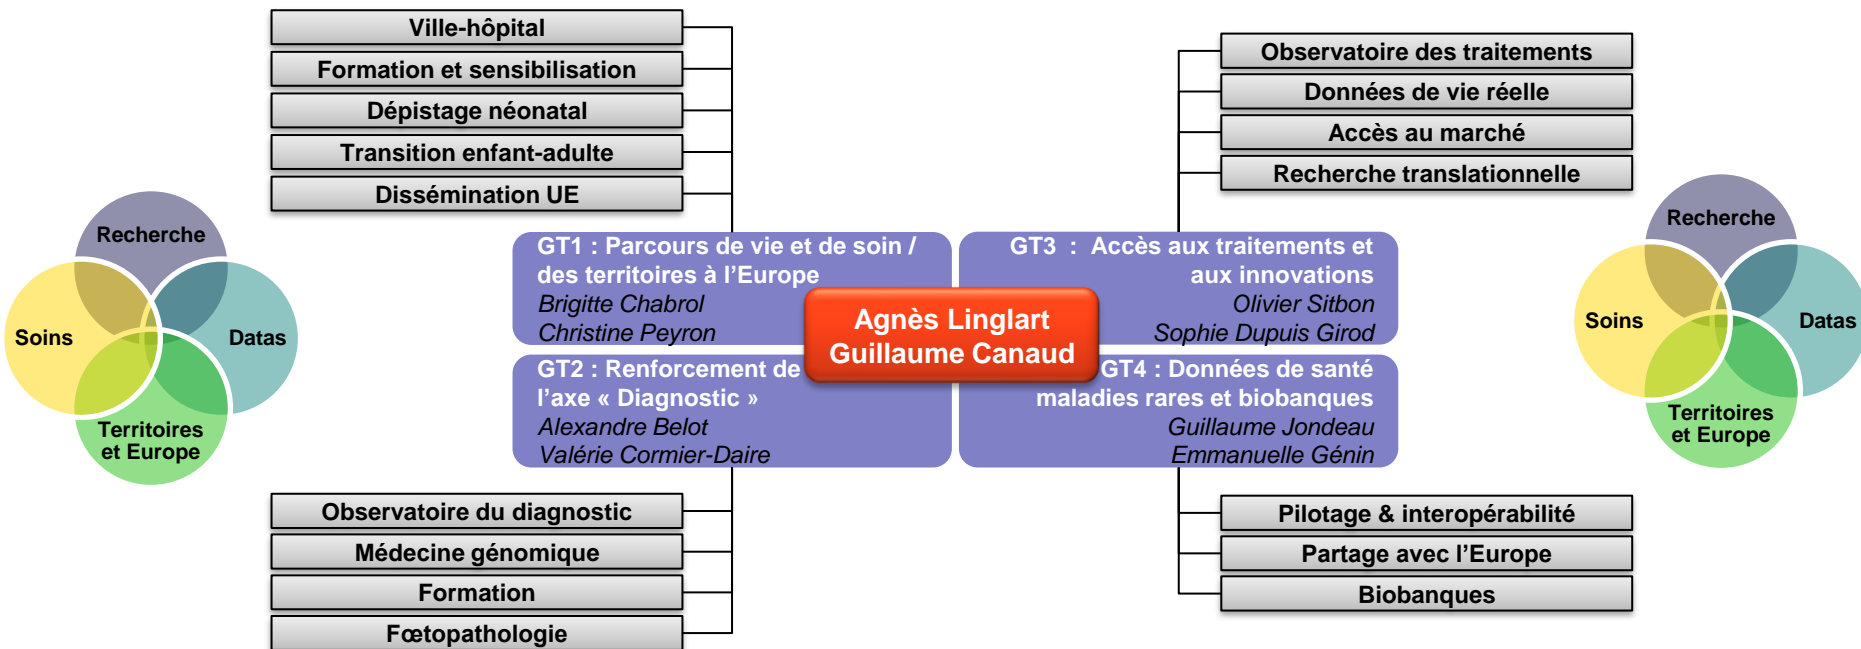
Ville-hôpital
Formation et sensibilisation
Dépistage néonatal
Transition enfant-adulte
Dissémination UE

Recherche
Soins
Datas
Territoires et Europe

GT1 : Parcours de vie et de soin / des territoires à l'Europe
Brigitte Chabrol
Christine Peyron

GT3 : Accès aux traitements et aux innovations
Olivier Sitbon
Sophie Dupuis Girod

Agnès Linglart
Guillaume Canaud

GT2 : Renforcement de l'axe « Diagnostic »
Alexandre Belot
Valérie Cormier-Daire

GT4 : Données de santé maladies rares et biobanques
Guillaume Jondeau
Emmanuelle Génin

Observatoire des traitements
Données de vie réelle
Accès au marché
Recherche translationnelle

Recherche
Soins
Datas
Territoires et Europe

Observatoire du diagnostic
Médecine génomique
Formation
Fœtopathologie

Pilotage & interopérabilité
Partage avec l'Europe
Biobanques